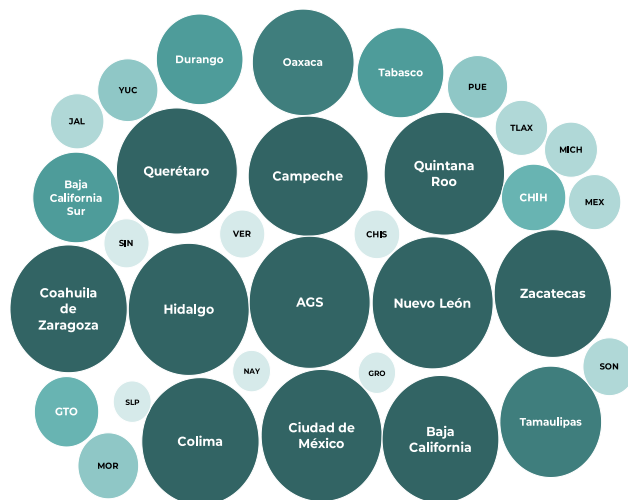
Durango
Oaxaca
Tabasco
YUC
PUE
JAL
TLAX
Querétaro
Campeche
Quintana Roo
MICH
Baja California Sur
CHIH
MEX
VER
CHIS
SIN
Coahuila de Zaragoza
Hidalgo
AGS
Nuevo León
Zacatecas
NAY
GRO
SON
GTO
SLP
Colima
Ciudad de México
Baja California
Tamaulipas
MOR